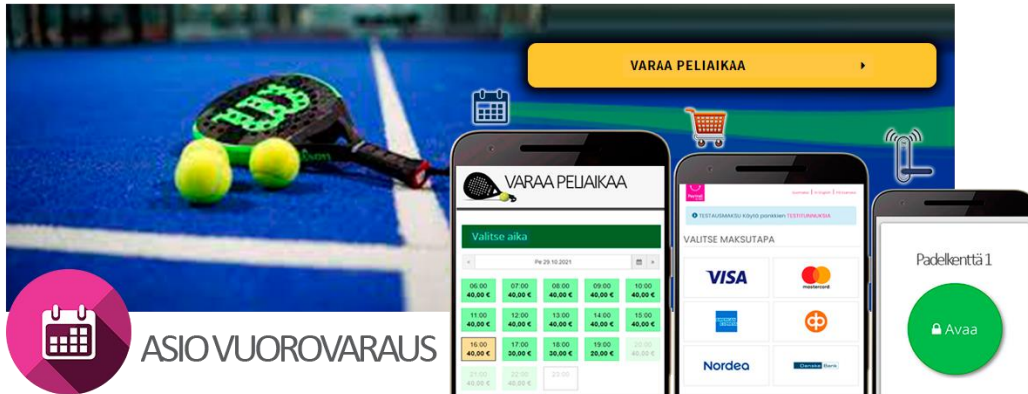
VARAA PELIAIKAA

VARAA PELIAIKAA

Valitse aika

Pe 29.10.2021

| 06:00 40,00 € | 07:00 40,00 € | 08:00 40,00 € | 09:00 40,00 € | 10:00 40,00 € |
|---|---|---|---|---|
| 11:00 40,00 € | 12:00 40,00 € | 13:00 40,00 € | 14:00 40,00 € | 15:00 40,00 € |
| 16:00 40,00 € | 17:00 30,00 € | 18:00 30,00 € | 19:00 20,00 € | 20:00 20,00 € |
| 21:00 20,00 € | 22:00 20,00 € | 23:00 | | |

TESTAUSMAKSU Käytä pankkien TESTITUNNUKSIA

VALITSE MAKSUTAPA

VISA
mastercard
Nordea
Danske Bank

Padelkenttä 1

Avaa

ASIO VUOROVARAUS